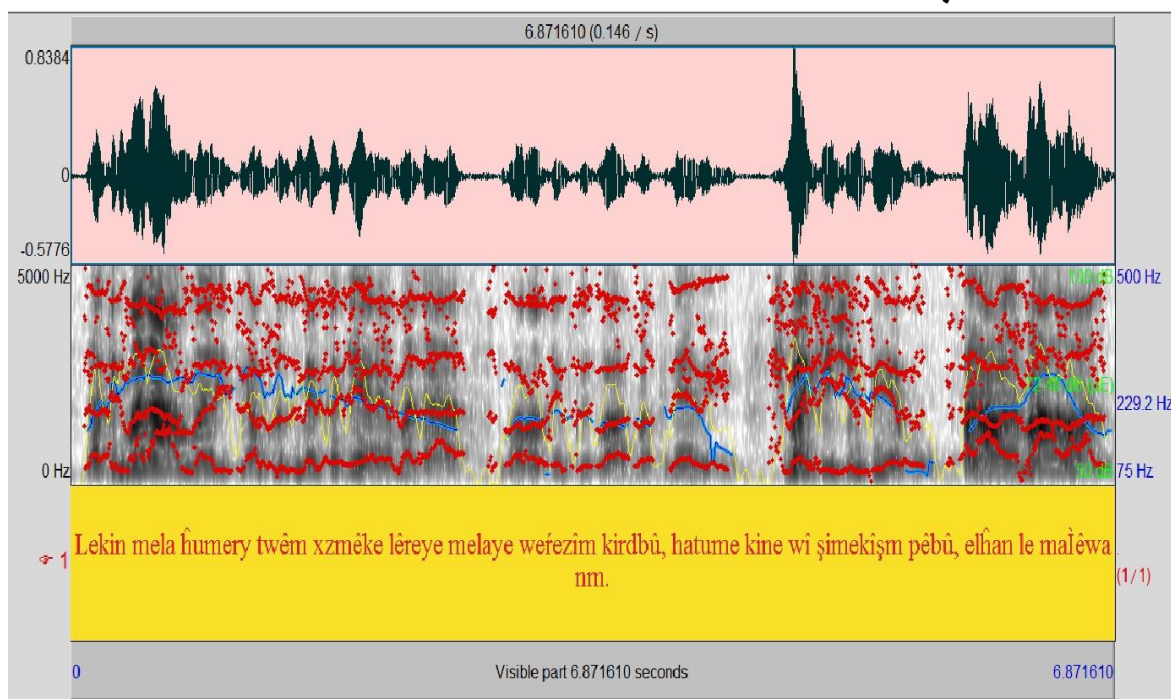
6.871610 (0.146 / s)

0.8384

0

-0.5776

5000 Hz

0 Hz

100 dB

500 Hz

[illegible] dB

229.2 Hz

50 dB

75 Hz

1

Lekin mela ĥumery twêm xzmêke lêreye melaye weŕezîm kirdbû, hatume kine wî şimekişm pêbû, elĥan le mał̂êwa nm.

(1/1)

0

Visible part 6.871610 seconds

6.871610